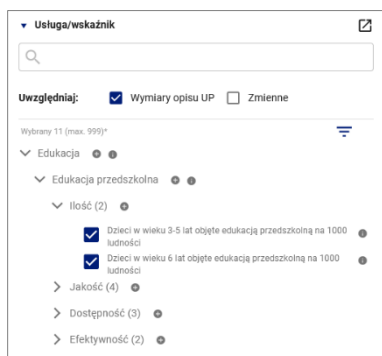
Usługa/wskaźnik

Uwzględniaj: Wymiary opisu UP Zmienne

Wybrany 11 (max. 999)*

Edukacja

Edukacja przedszkolna

Ilość (2)

Dzieci w wieku 3-5 lat objęte edukacją przedszkolną na 1000 ludności

Dzieci w wieku 6 lat objęte edukacją przedszkolną na 1000 ludności

Jakość (4)

Dostępność (3)

Efektywność (2)